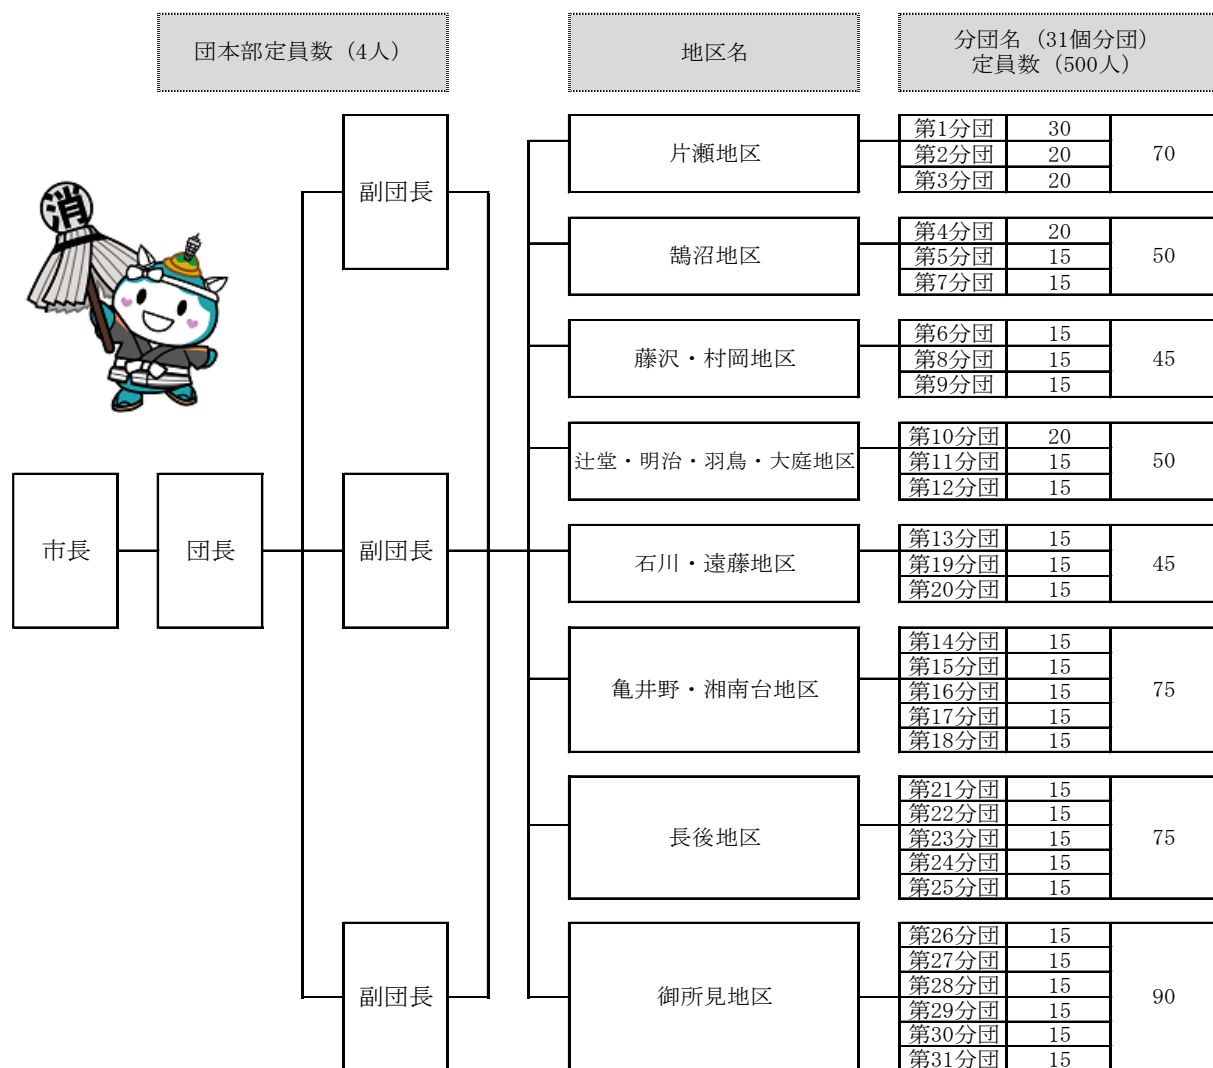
団本部定員数（4人）

地区名

分団名（31個分団）
定員数（500人）

消

市長

団長

副団長

副団長

副団長

| 地区名 | 分団名 | 定員数 | 計 |
|---|---|---|---|
| 片瀬地区 | 第1分団 | 30 | 70 |
| | 第2分団 | 20 | |
| | 第3分団 | 20 | |
| 鵠沼地区 | 第4分団 | 20 | 50 |
| | 第5分団 | 15 | |
| | 第7分団 | 15 | |
| 藤沢・村岡地区 | 第6分団 | 15 | 45 |
| | 第8分団 | 15 | |
| | 第9分団 | 15 | |
| 辻堂・明治・羽鳥・大庭地区 | 第10分団 | 20 | 50 |
| | 第11分団 | 15 | |
| | 第12分団 | 15 | |
| 石川・遠藤地区 | 第13分団 | 15 | 45 |
| | 第19分団 | 15 | |
| | 第20分団 | 15 | |
| 亀井野・湘南台地区 | 第14分団 | 15 | 75 |
| | 第15分団 | 15 | |
| | 第16分団 | 15 | |
| | 第17分団 | 15 | |
| | 第18分団 | 15 | |
| 長後地区 | 第21分団 | 15 | 75 |
| | 第22分団 | 15 | |
| | 第23分団 | 15 | |
| | 第24分団 | 15 | |
| | 第25分団 | 15 | |
| 御所見地区 | 第26分団 | 15 | 90 |
| | 第27分団 | 15 | |
| | 第28分団 | 15 | |
| | 第29分団 | 15 | |
| | 第30分団 | 15 | |
| | 第31分団 | 15 | |